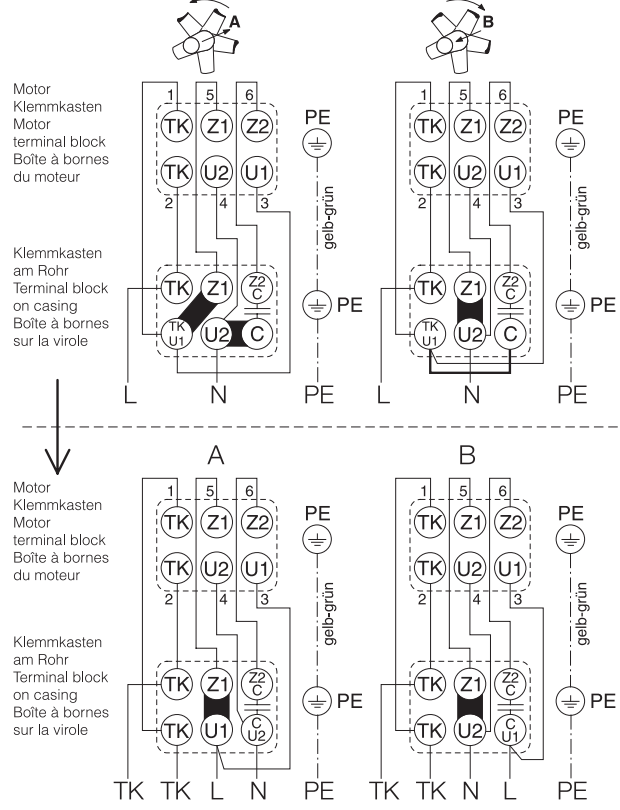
A

B

Motor Klemmkasten
Motor terminal block
Boîte à bornes du moteur

1 5 6
TK Z1 Z2
TK U2 U1
2 4 3

PE
gelb-grün

Klemmkasten am Rohr
Terminal block on casing
Boîte à bornes sur la virole

TK Z1 Z2 C
TK U1 U2 C

PE

L N PE

1 5 6
TK Z1 Z2
TK U2 U1
2 4 3

PE
gelb-grün

TK Z1 Z2 C
TK U1 U2 C

PE

L N PE

A

B

Motor Klemmkasten
Motor terminal block
Boîte à bornes du moteur

1 5 6
TK Z1 Z2
TK U2 U1
2 4 3

PE
gelb-grün

Klemmkasten am Rohr
Terminal block on casing
Boîte à bornes sur la virole

TK Z1 Z2 C
TK U1 C U2

PE

TK TK L N PE

1 5 6
TK Z1 Z2
TK U2 U1
2 4 3

PE
gelb-grün

TK Z1 Z2 C
TK U2 C U1

PE

TK TK N L PE